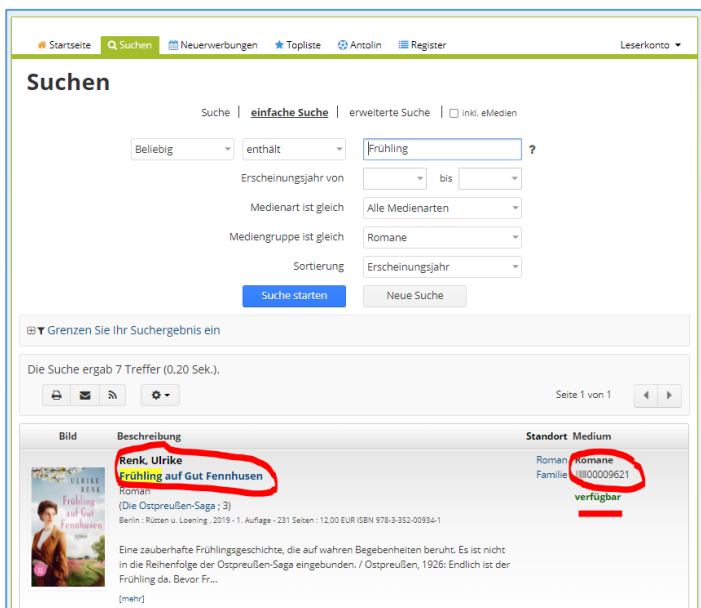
Startseite Suchen Neuerwerbungen Topliste Antolin Register Leserkonto

Suchen

Suche | einfache Suche | erweiterte Suche | inkl. eMedien

Beliebig enthält Frühling ?

Erscheinungsjahr von bis

Medienart ist gleich Alle Medienarten

Mediengruppe ist gleich Romane

Sortierung Erscheinungsjahr

Suche starten Neue Suche

Grenzen Sie Ihr Suchergebnis ein

Die Suche ergab 7 Treffer (0,20 Sek.).

Seite 1 von 1

| Bild | Beschreibung | Standort | Medium |
|---|---|---|---|
| ULRIKE RENK Frühling auf Gut Fennhusen | Renk, Ulrike<br>Frühling auf Gut Fennhusen<br>Roman<br>(Die Ostpreußen-Saga ; 3)<br>Berlin : Rütten u. Loening , 2019 - 1. Auflage - 231 Seiten : 12,00 EUR ISBN 978-3-352-00934-1<br><br>Eine zauberhafte Frühlingsgeschichte, die auf wahren Begebenheiten beruht. Es ist nicht in die Reihenfolge der Ostpreußen-Saga eingebunden. / Ostpreußen, 1926: Endlich ist der Frühling da. Bevor Fr...<br><br>[mehr] | Roman Familie | Romane 00009621 verfügbar |